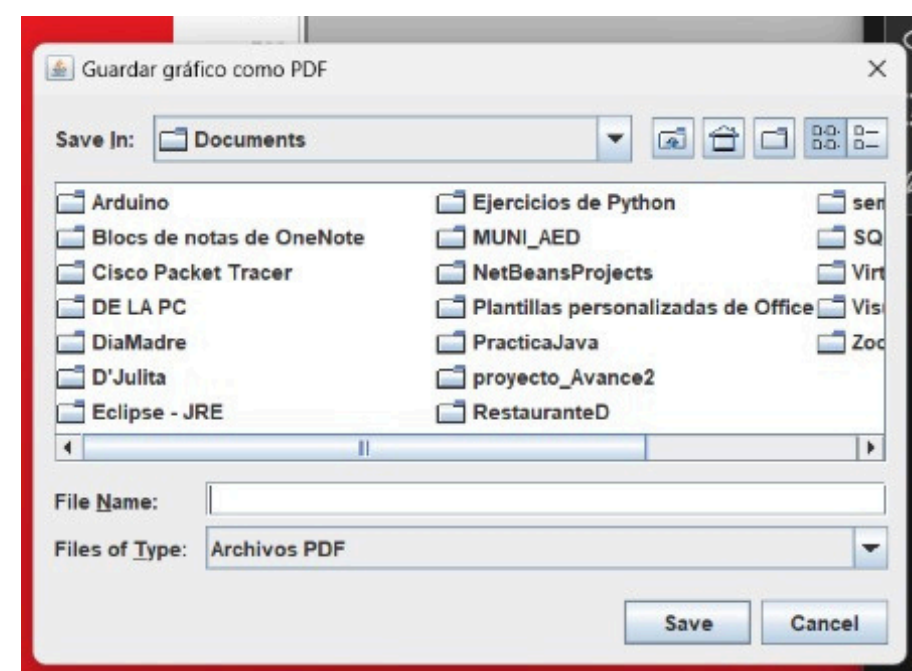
Guardar gráfico como PDF

Save In: Documents

Arduino
Blocs de notas de OneNote
Cisco Packet Tracer
DE LA PC
DiaMadre
D'Julita
Eclipse - JRE

Ejercicios de Python
MUNI_AED
NetBeansProjects
Plantillas personalizadas de Office
PracticaJava
proyecto_Avance2
RestauranteD

sen
SQ
Virt
Visi
Zoo

File Name:
Files of Type: Archivos PDF

Save Cancel